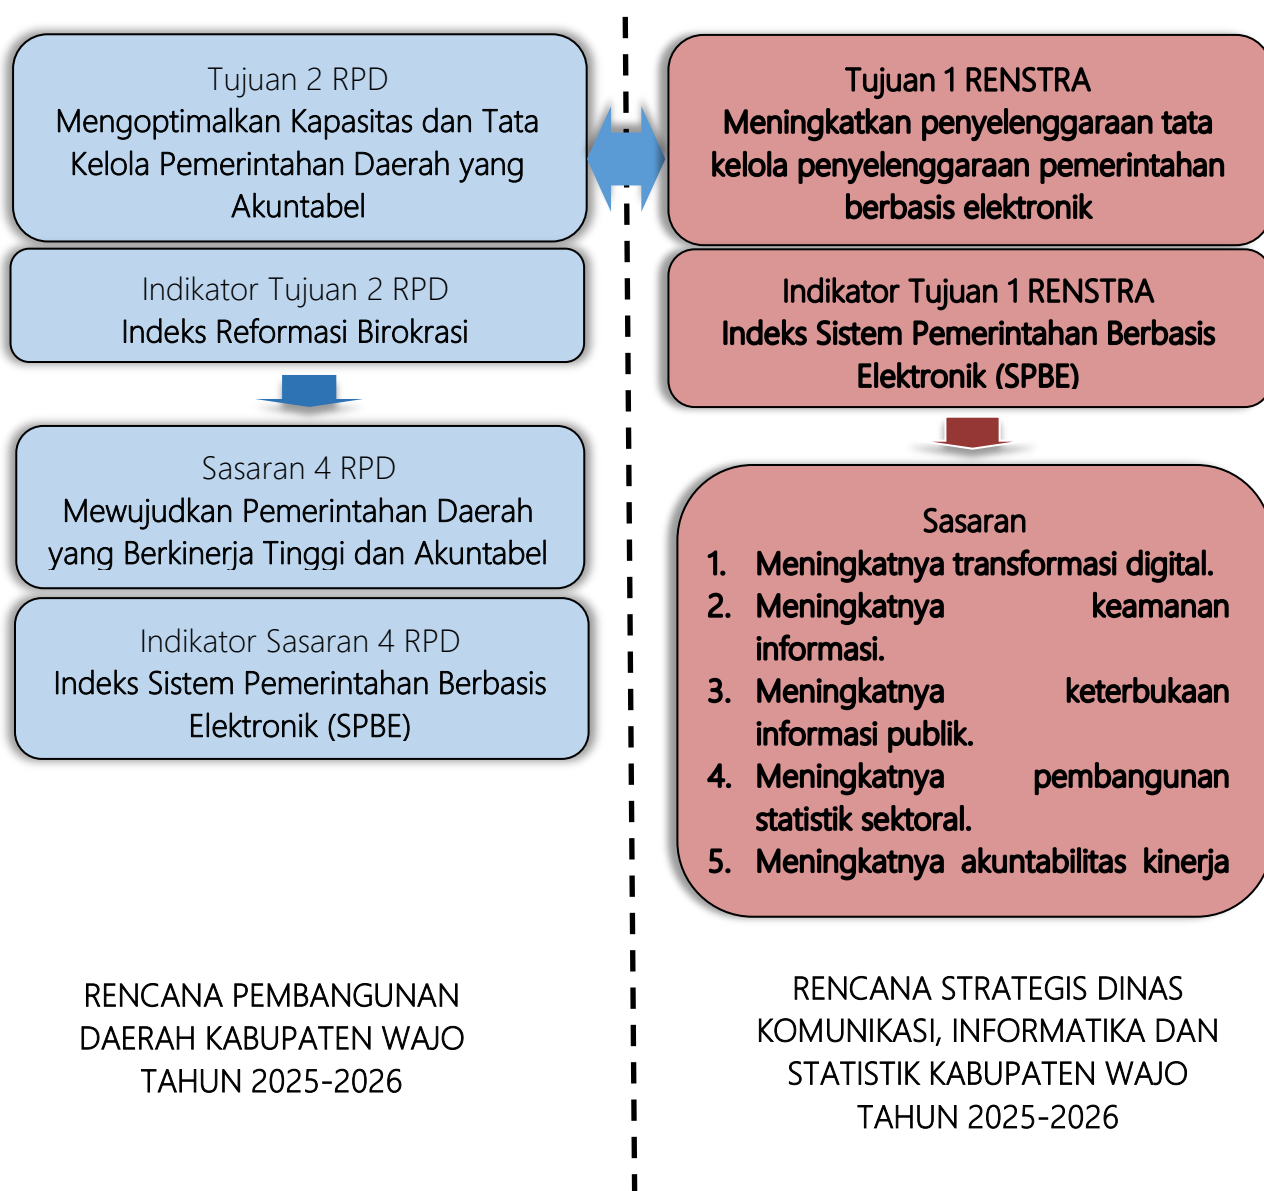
Tujuan 2 RPD
Mengoptimalkan Kapasitas dan Tata Kelola Pemerintahan Daerah yang Akuntabel

Indikator Tujuan 2 RPD
Indeks Reformasi Birokrasi

Sasaran 4 RPD
Mewujudkan Pemerintahan Daerah yang Berkinerja Tinggi dan Akuntabel

Indikator Sasaran 4 RPD
Indeks Sistem Pemerintahan Berbasis Elektronik (SPBE)

RENCANA PEMBANGUNAN DAERAH KABUPATEN WAJO TAHUN 2025-2026

Tujuan 1 RENSTRA
Meningkatkan penyelenggaraan tata kelola penyelenggaraan pemerintahan berbasis elektronik

Indikator Tujuan 1 RENSTRA
Indeks Sistem Pemerintahan Berbasis Elektronik (SPBE)

Sasaran
1. Meningkatnya transformasi digital.
2. Meningkatnya keamanan informasi.
3. Meningkatnya keterbukaan informasi publik.
4. Meningkatnya pembangunan statistik sektoral.
5. Meningkatnya akuntabilitas kinerja

RENCANA STRATEGIS DINAS KOMUNIKASI, INFORMATIKA DAN STATISTIK KABUPATEN WAJO TAHUN 2025-2026